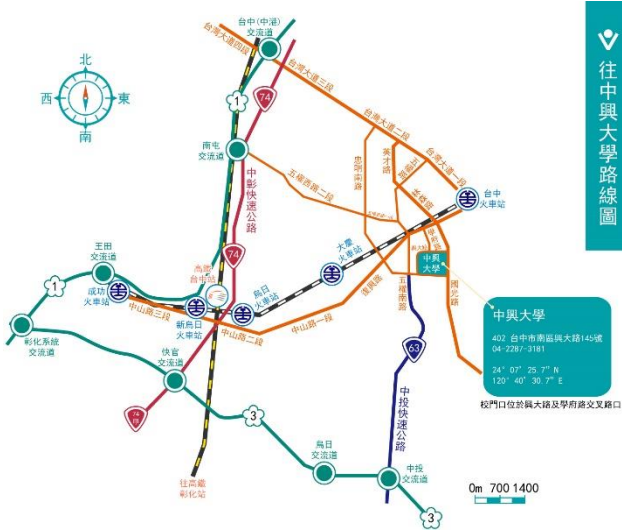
往中興大學路線圖

北
西
東
南

台中(中港)交流道
台灣大道四段
台灣大道三段
台灣大道二段
台灣大道一段
74
1
南屯交流道
中彰快速公路
五權西路二段
忠明南路
美村路
建國路
五權路
台中火車站
大慶火車站
中興大學
王田交流道
1
成功火車站
烏日高鐵台中站
74
新烏日火車站
烏日火車站
中山路三段
中山路二段
中山路一段
復興路
五權南路
學府路
國光路
彰化系統交流道
快官交流道
74
3
63
中投快速公路
烏日交流道
中投交流道
3
往高鐵彰化站

中興大學
402 台中市南區興大路145號
04-2287-3181
24° 07' 25.7" N
120° 40' 30.7" E
校門口位於興大路及學府路交叉路口

0m 700 1400